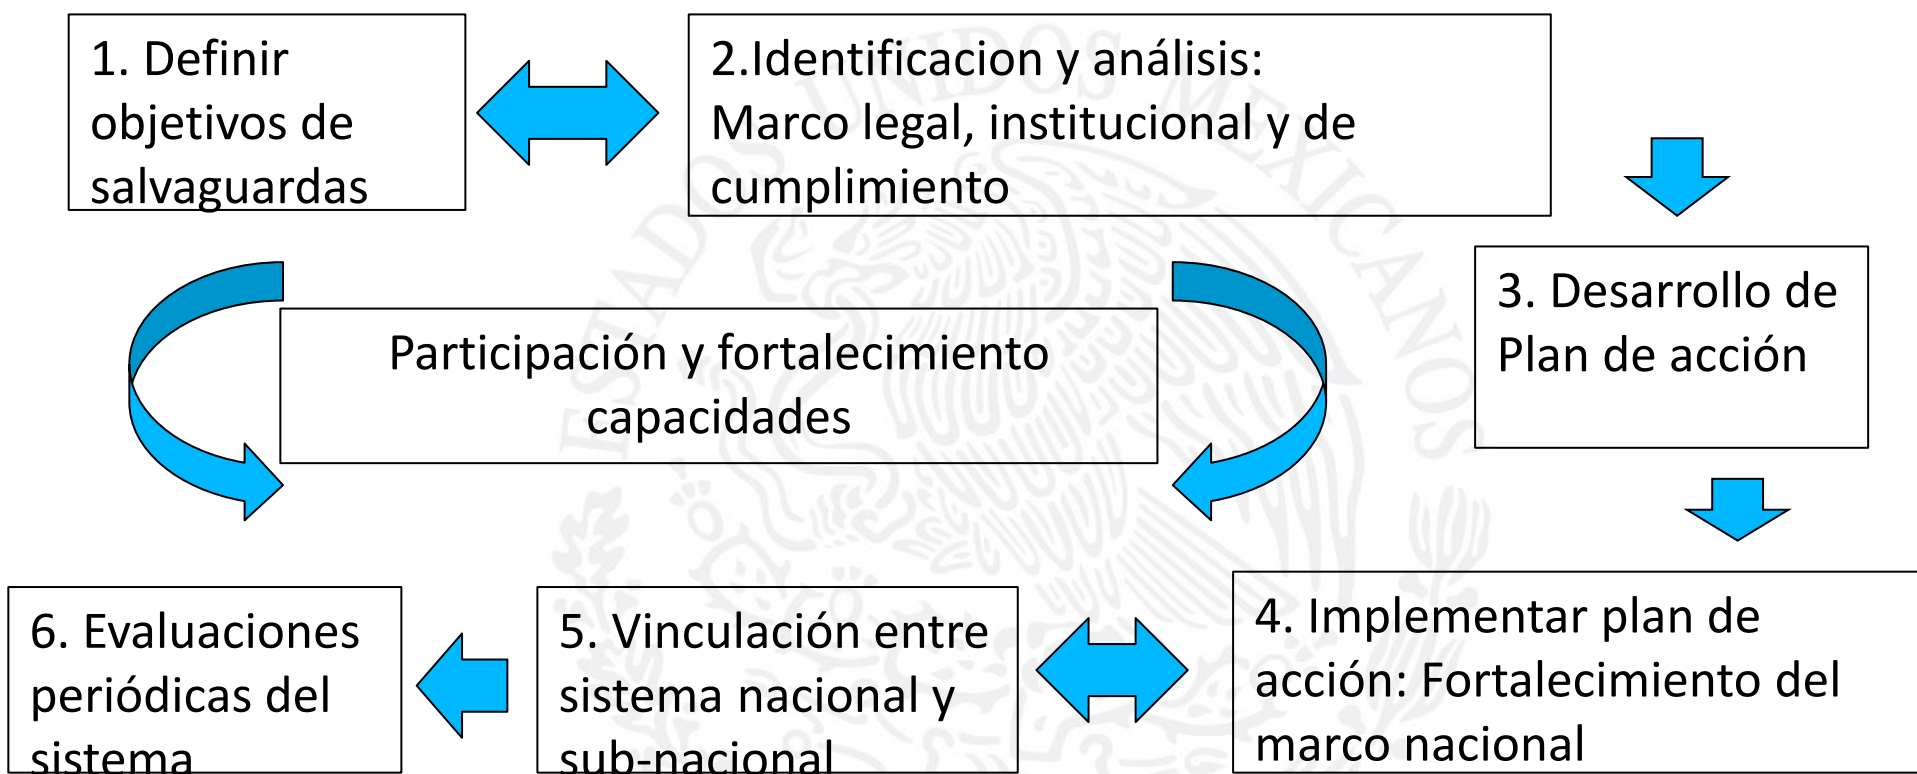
1. Definir objetivos de salvaguardas

2.Identificacion y análisis: Marco legal, institucional y de cumplimiento

3. Desarrollo de Plan de acción

Participación y fortalecimiento capacidades

4. Implementar plan de acción: Fortalecimiento del marco nacional

5. Vinculación entre sistema nacional y sub-nacional

6. Evaluaciones periódicas del sistema

ESTADOS UNIDOS MEXICANOS